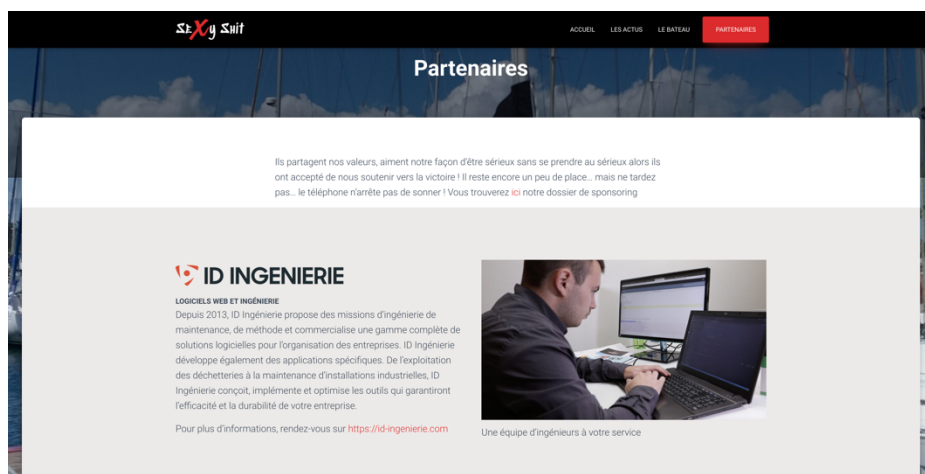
SeXy Shit

ACCUEIL LES ACTUS LE BATEAU PARTENAIRES

Partenaires

Ils partagent nos valeurs, aiment notre façon d'être sérieux sans se prendre au sérieux alors ils ont accepté de nous soutenir vers la victoire ! Il reste encore un peu de place… mais ne tardez pas… le téléphone n'arrête pas de sonner ! Vous trouverez ici notre dossier de sponsoring

ID INGENIERIE

LOGICIELS WEB ET INGÉNIERIE

Depuis 2013, ID Ingénierie propose des missions d'ingénierie de maintenance, de méthode et commercialise une gamme complète de solutions logicielles pour l'organisation des entreprises. ID Ingénierie développe également des applications spécifiques. De l'exploitation des déchetteries à la maintenance d'installations industrielles, ID Ingénierie conçoit, implémente et optimise les outils qui garantiront l'efficacité et la durabilité de votre entreprise.

Pour plus d'informations, rendez-vous sur https://id-ingenierie.com

Une équipe d'ingénieurs à votre service